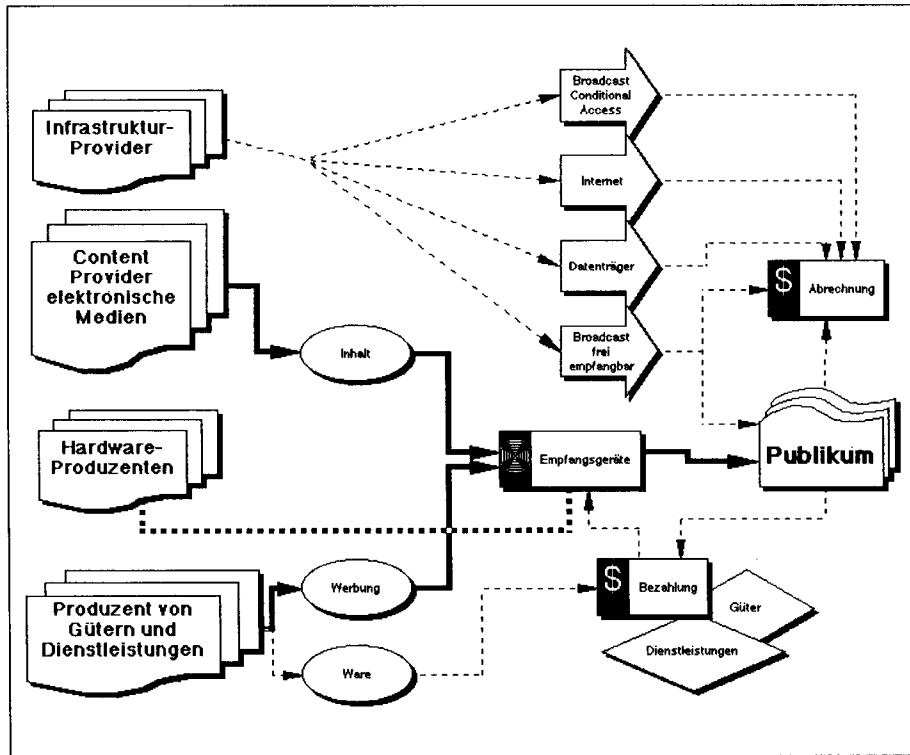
Infrastruktur-Provider

Content Provider elektronische Medien

Hardware-Produzenten

Produzent von Gütern und Dienstleistungen

Broadcast Conditional Access

Internet

Datenträger

Broadcast frei empfangbar

$ Abrechnung

Inhalt

Empfangsgeräte

Publikum

Werbung

Ware

$ Bezahlung

Güter

Dienstleistungen